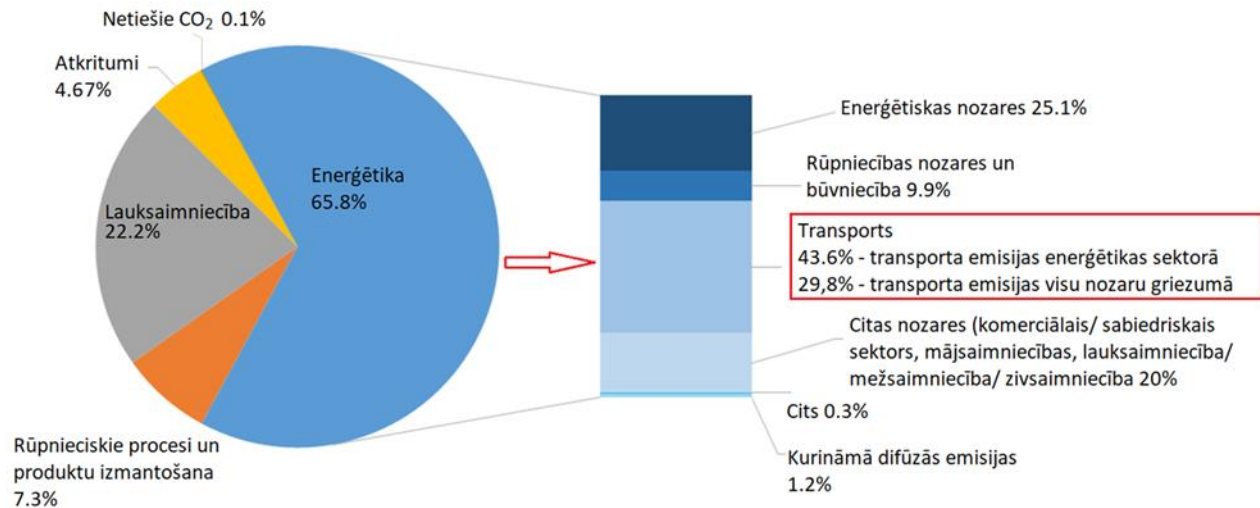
Netiešie $CO_2$ 0.1%

Atkritumi
4.67%

Enerģētika
65.8%

Lauksaimniecība
22.2%

Rūpnieciskie procesi un produktu izmantošana
7.3%

Enerģētiskas nozares 25.1%

Rūpniecības nozares un būvniecība 9.9%

Transports
43.6% - transporta emisijas enerģētikas sektorā
29,8% - transporta emisijas visu nozaru griezumā

Citas nozares (komerciālais/ sabiedriskais sektors, mājsaimniecības, lauksaimniecība/ mežsaimniecība/ zivsaimniecība 20%

Cits 0.3%

Kurināmā difūzās emisijas
1.2%